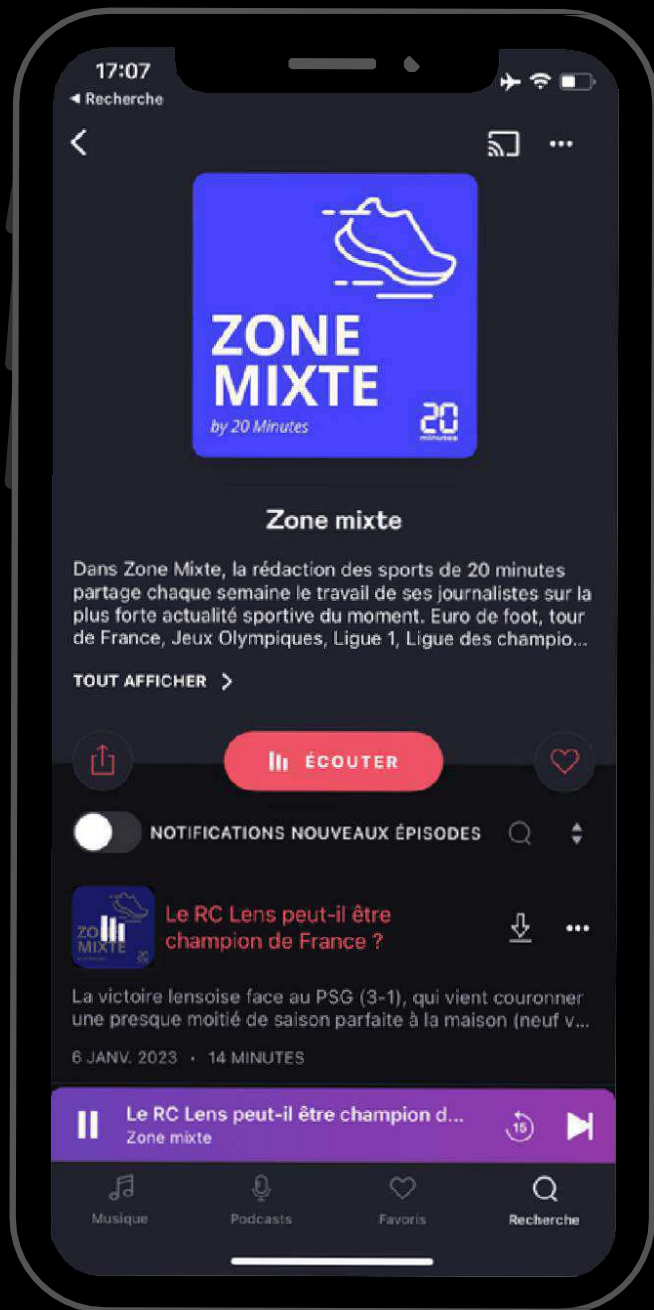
17:07
◂ Recherche

ZONE MIXTE
by 20 Minutes
20 minutes

Zone mixte

Dans Zone Mixte, la rédaction des sports de 20 minutes partage chaque semaine le travail de ses journalistes sur la plus forte actualité sportive du moment. Euro de foot, tour de France, Jeux Olympiques, Ligue 1, Ligue des champio...

TOUT AFFICHER

ÉCOUTER

NOTIFICATIONS NOUVEAUX ÉPISODES

ZO MIXTE

Le RC Lens peut-il être champion de France ?

La victoire lensoise face au PSG (3-1), qui vient couronner une presque moitié de saison parfaite à la maison (neuf v...

6 JANV. 2023 · 14 MINUTES

Le RC Lens peut-il être champion d...
Zone mixte

15

Musique
Podcasts
Favoris
Recherche